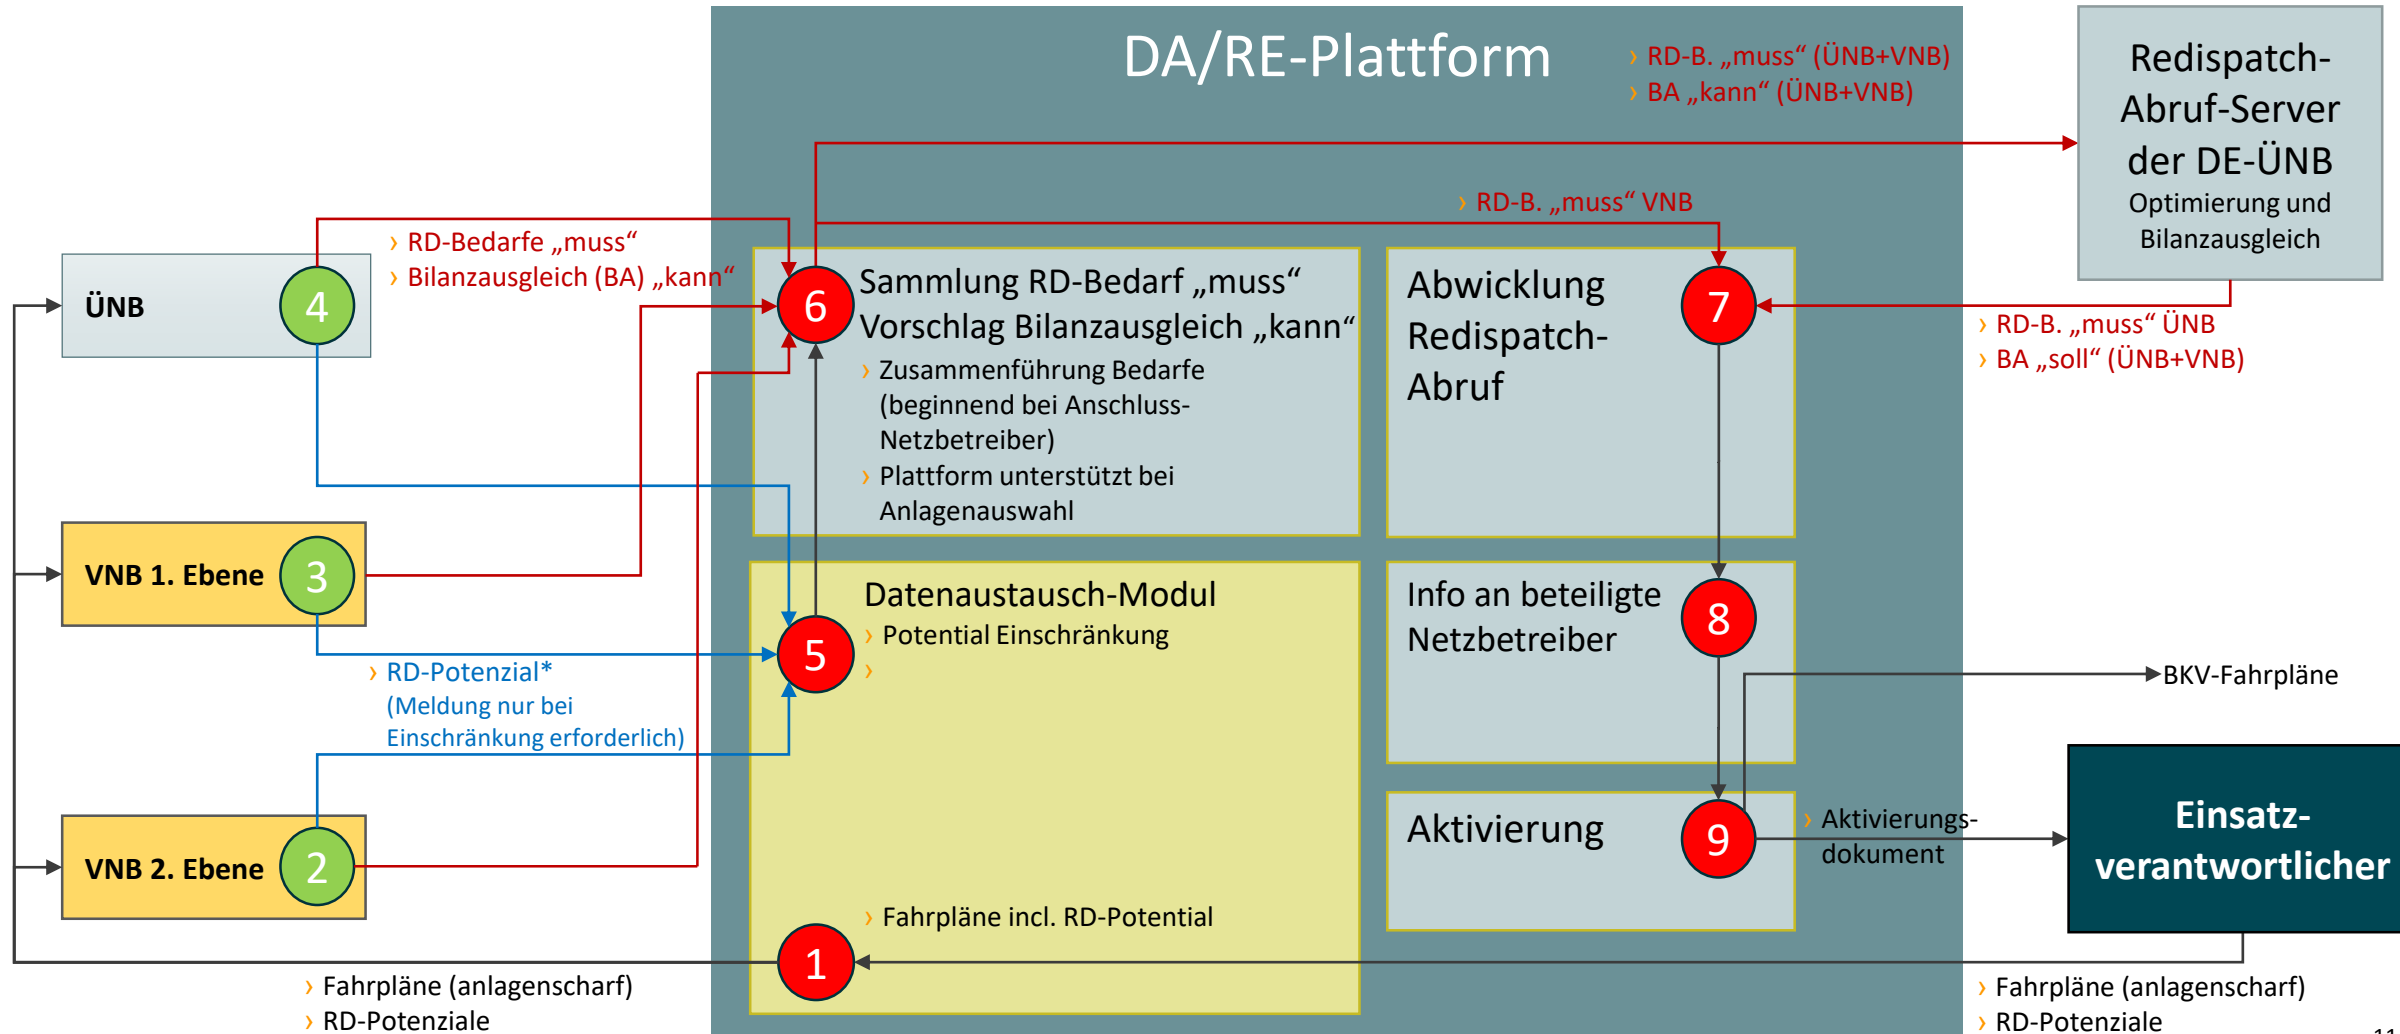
DA/RE-Plattform

› RD-B. „muss“ (ÜNB+VNB)
› BA „kann“ (ÜNB+VNB)

Redispatch-Abruf-Server der DE-ÜNB
Optimierung und Bilanzausgleich

› RD-B. „muss“ VNB

› RD-Bedarfe „muss“
› Bilanzausgleich (BA) „kann“

ÜNB 4

6 Sammlung RD-Bedarf „muss“ Vorschlag Bilanzausgleich „kann“
› Zusammenführung Bedarfe (beginnend bei Anschluss-Netzbetreiber)
› Plattform unterstützt bei Anlagenauswahl

Abwicklung Redispatch-Abruf 7

› RD-B. „muss“ ÜNB
› BA „soll“ (ÜNB+VNB)

VNB 1. Ebene 3

5 Datenaustausch-Modul
› Potential Einschränkung
›

Info an beteiligte Netzbetreiber 8

BKV-Fahrpläne

› RD-Potenzial* (Meldung nur bei Einschränkung erforderlich)

Aktivierung 9

› Aktivierungs-dokument

Einsatz-verantwortlicher

VNB 2. Ebene 2

› Fahrpläne incl. RD-Potential

1

› Fahrpläne (anlagenscharf)
› RD-Potenziale

› Fahrpläne (anlagenscharf)
› RD-Potenziale